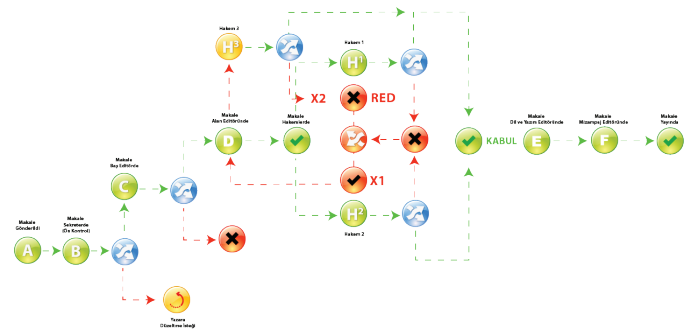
Hakem 3

$H^3$

Hakem 1

$H^1$

X2

RED

Makale Alan Editöründe

D

Makale Hakemlerde

Makale Baş Editöründe

C

X1

KABUL

Makale Dil ve Yazım Editöründe

E

Makale Mizanpaj Editöründe

F

Makale Yayında

Makale Gönderildi

A

Makale Sekreteryada (Ön Kontrol)

B

$H^2$

Hakem 2

Yazara Düzeltme İsteği